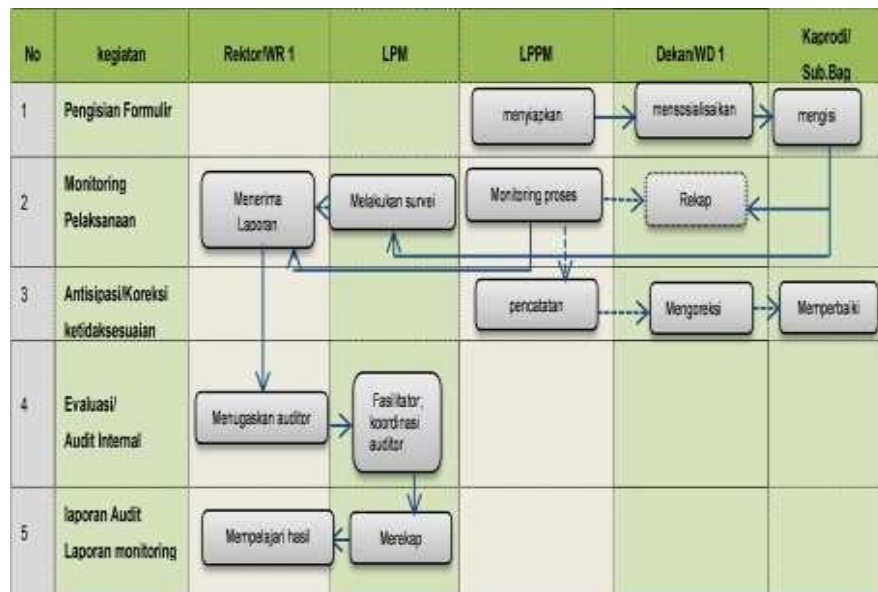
| No | kegiatan | Rektor/WR 1 | LPM | LPPM | Dekan/WD 1 | Kaprodi/ Sub.Bag |
|---|---|---|---|---|---|---|
| 1 | Pengisian Formulir | | | menyiapkan | mensosialisaikan | mengisi |
| 2 | Monitoring Pelaksanaan | Menerima Laporan | Melakukan survei | Monitoring proses | Rekap | |
| 3 | Antisipasi/Koreksi ketidaksesuaian | | | pencatatan | Mengoreksi | Memperbaiki |
| 4 | Evaluasi/ Audit Internal | Menugaskan auditor | Fasilitator; koordinasi auditor | | | |
| 5 | laporan Audit Laporan monitoring | Mempelajari hasil | Merekap | | | |